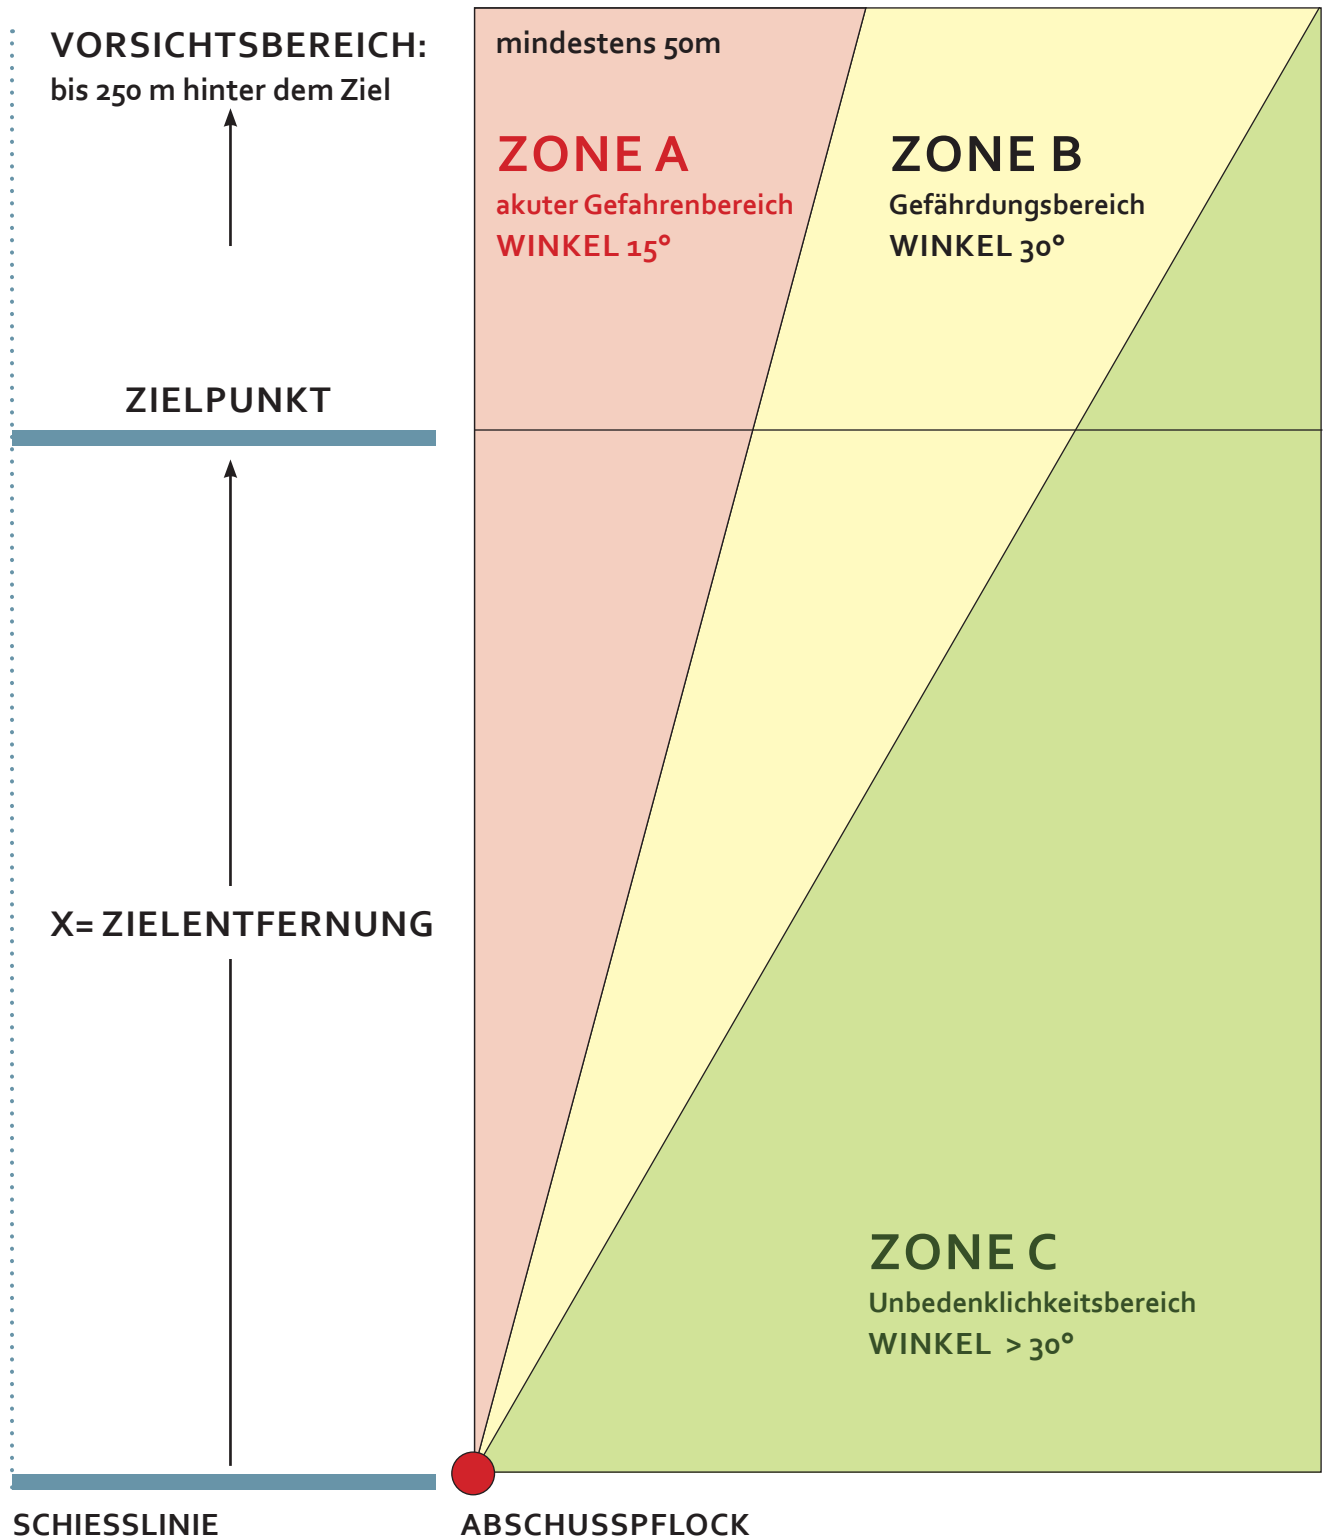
VORSICHTSBEREICH:
bis 250 m hinter dem Ziel

mindestens 50m

ZONE A
akuter Gefahrenbereich
WINKEL 15°

ZONE B
Gefährdungsbereich
WINKEL 30°

ZIELPUNKT

X= ZIELENTFERNUNG

ZONE C
Unbedenklichkeitsbereich
WINKEL > 30°

SCHIESSLINIE

ABSCHUSSPFLOCK